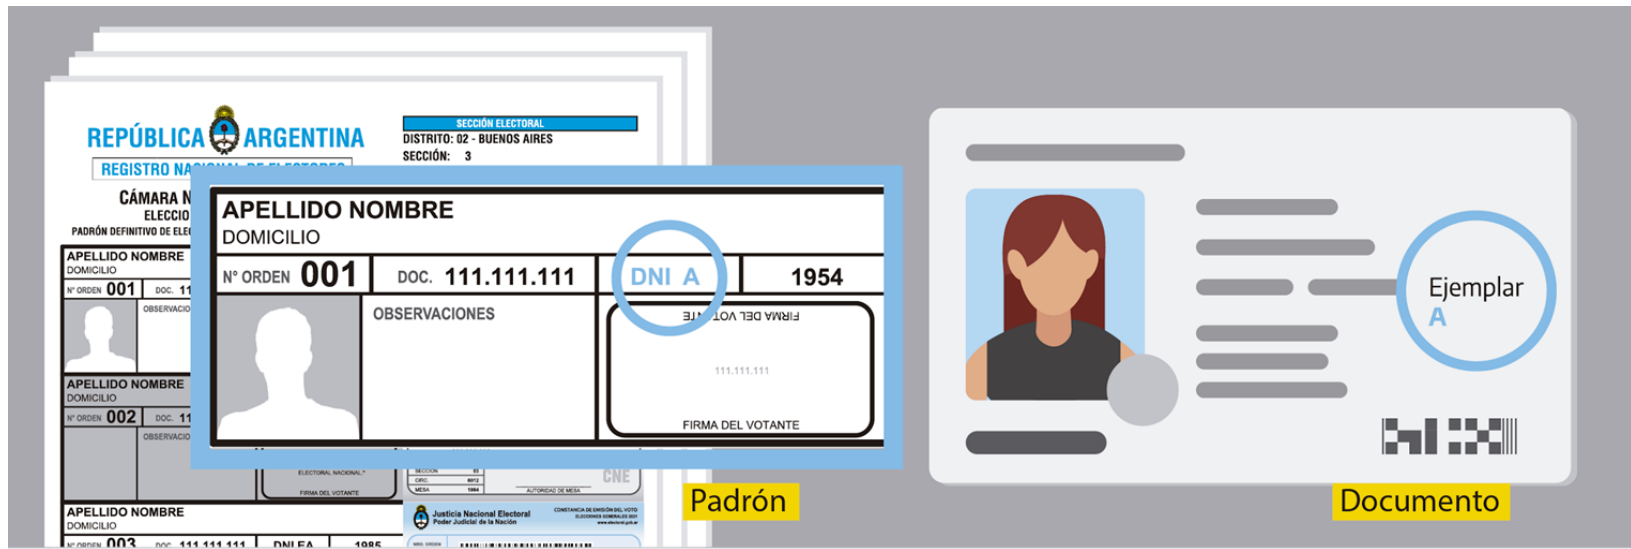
REPÚBLICA ARGENTINA
REGISTRO NA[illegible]
CÁMARA N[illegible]
ELECCIO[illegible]
PADRÓN DEFINITIVO DE ELE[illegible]

SECCIÓN ELECTORAL
DISTRITO: 02 - BUENOS AIRES
SECCIÓN: 3

APELLIDO NOMBRE
DOMICILIO
Nº ORDEN 001 DOC. 11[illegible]
OBSERVACIO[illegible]

APELLIDO NOMBRE
DOMICILIO
Nº ORDEN 002 DOC. 11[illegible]
OBSERVACIO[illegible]

APELLIDO NOMBRE
DOMICILIO
Nº ORDEN 003 DOC. 111.111.111 DNI EA 1985

APELLIDO NOMBRE
DOMICILIO
Nº ORDEN 001 DOC. 111.111.111 DNI A 1954
OBSERVACIONES
FIRMA DEL VOTANTE
111.111.111
FIRMA DEL VOTANTE

ELECTORAL NACIONAL
FIRMA DEL VOTANTE
CNE
Justicia Nacional Electoral
Poder Judicial de la Nación
CONSTANCIA DE EMISIÓN DEL VOTO
ELECCIONES GENERALES 2021
AUTORIDAD DE MESA

Padrón

Ejemplar
A

Documento